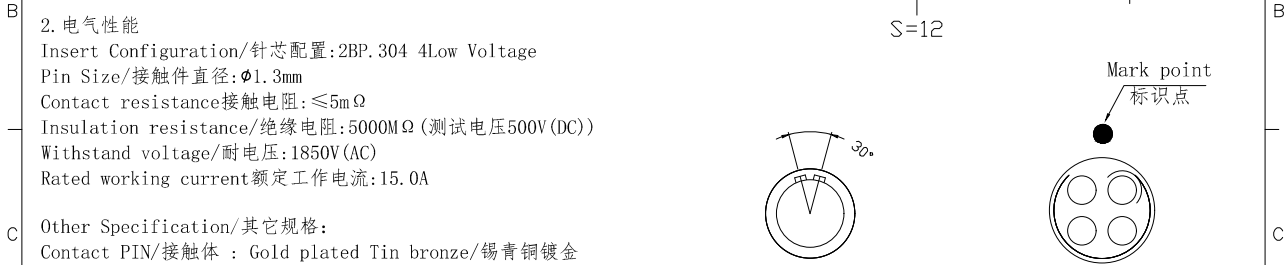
B

2.电气性能
Insert Configuration/针芯配置:2BP.304 4Low Voltage
Pin Size/接触件直径:$\phi$1.3mm
Contact resistance接触电阻:≤5mΩ
Insulation resistance/绝缘电阻:5000MΩ(测试电压500V(DC))
Withstand voltage/耐电压:1850V(AC)
Rated working current额定工作电流:15.0A

Other Specification/其它规格:
Contact PIN/接触体 : Gold plated Tin bronze/锡青铜镀金

S=12

30°

Mark point
标识点

B

C

C